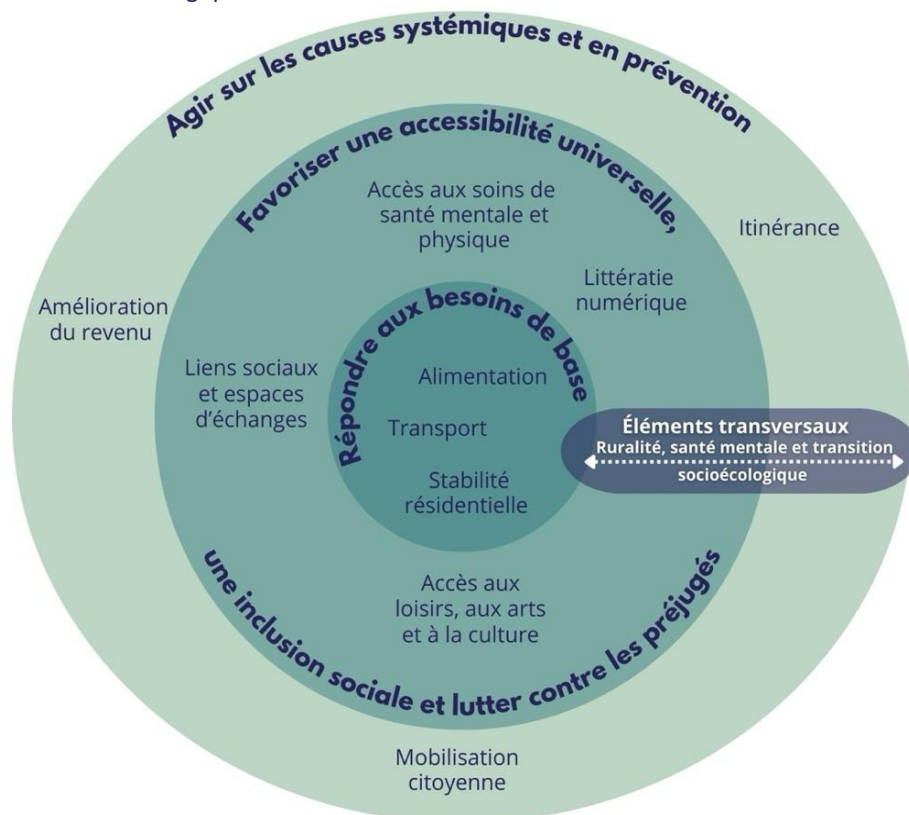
Agir sur les causes systémiques et en prévention

Favoriser une accessibilité universelle,

Accès aux soins de santé mentale et physique

Itinérance

Littératie numérique

Amélioration du revenu

Répondre aux besoins de base

Liens sociaux et espaces d'échanges

Alimentation

Transport

Stabilité résidentielle

Éléments transversaux
Ruralité, santé mentale et transition socioécologique

Accès aux loisirs, aux arts et à la culture

une inclusion sociale et lutter contre les préjugés

Mobilisation citoyenne